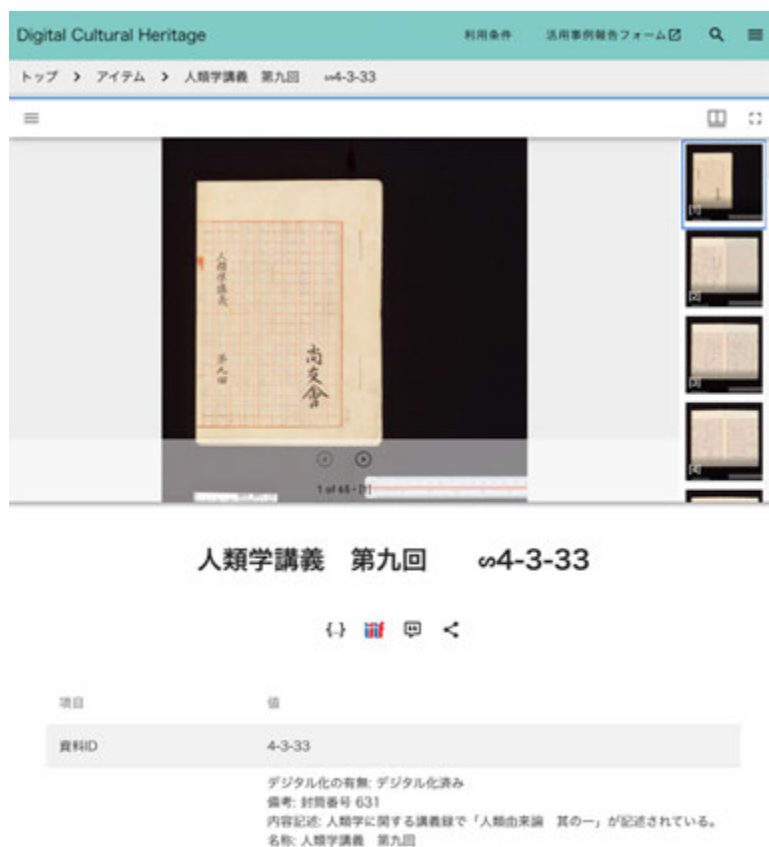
Digital Cultural Heritage

利用条件 活用事例報告フォーム

トップ > アイテム > 人類学講義 第九回 ∽4-3-33

人類学講義 第九回

高友會

1 of 65 - [1]

[1]

[2]

[3]

[4]

人類学講義 第九回 ∽4-3-33

| 項目 | 値 |
|---|---|
| 資料ID | 4-3-33 |
| | デジタル化の有無: デジタル化済み<br>備考: 封筒番号 631<br>内容記述: 人類学に関する講義録で「人類由来論 其の一」が記述されている。<br>名称: 人類学講義 第九回 |